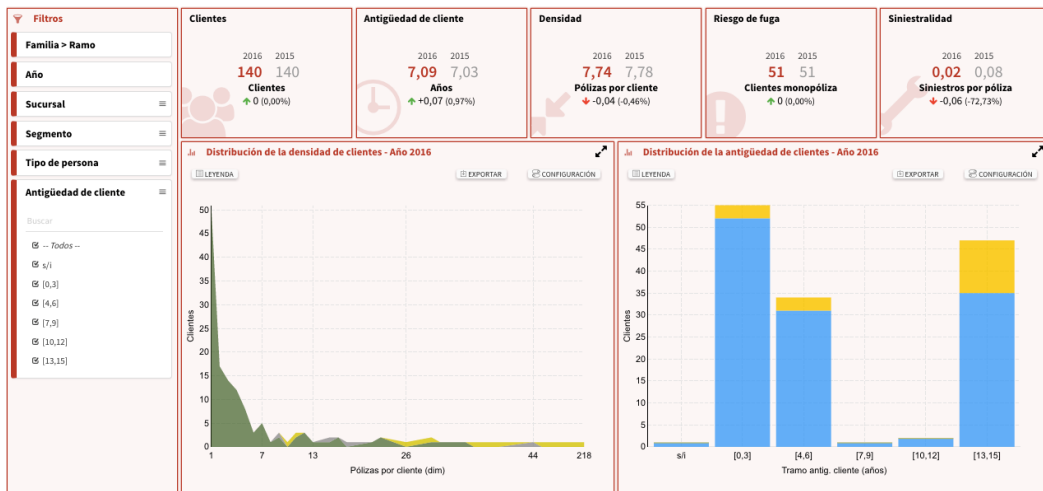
Filtros

Familia > Ramo

Año

Sucursal

Segmento

Tipo de persona

Antigüedad de cliente

Buscar

-- Todos --
s/i
[0,3]
[4,6]
[7,9]
[10,12]
[13,15]

Clientes
2016 2015
140 140
Clientes
↑ 0 (0,00%)

Antigüedad de cliente
2016 2015
7,09 7,03
Años
↑ +0,07 (0,97%)

Densidad
2016 2015
7,74 7,78
Pólizas por cliente
↓ -0,04 (-0,46%)

Riesgo de fuga
2016 2015
51 51
Clientes monopóliza
↑ 0 (0,00%)

Siniestralidad
2016 2015
0,02 0,08
Siniestros por póliza
↓ -0,06 (-72,73%)

Distribución de la densidad de clientes - Año 2016

LEYENDA EXPORTAR CONFIGURACIÓN

50 45 40 35 30 25 20 15 10 5 0
Clientes
1 7 13 26 44 218
Pólizas por cliente (dim)

Distribución de la antigüedad de clientes - Año 2016

LEYENDA EXPORTAR CONFIGURACIÓN

55 50 45 40 35 30 25 20 15 10 5 0
Clientes
s/i [0,3] [4,6] [7,9] [10,12] [13,15]
Tramo antig. cliente (años)